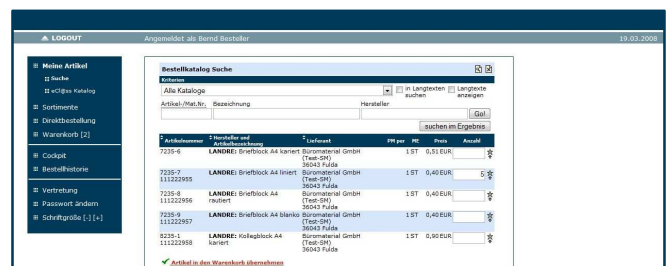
▲ LOGOUT
Angemeldet als Bernd Besteller
19.03.2008

Meine Artikel
Suche
eCl@ss Katalog
Sortimente
Direktbestellung
Warenkorb [2]
Cockpit
Bestellhistorie
Vertretung
Passwort ändern
Schriftgröße [-] [+]

Bestellkatalog Suche
Kriterien
Alle Kataloge
in Langtexten suchen
Langtexte anzeigen
Artikel-/Mat.Nr.
Bezeichnung
Hersteller
Go!
suchen im Ergebnis

| Artikelnummer | Hersteller und Artikelbezeichnung | Lieferant | PM per | ME | Preis | Anzahl |
|---|---|---|---|---|---|---|
| 7235-6 | LANDRE: Briefblock A4 kariert | Büromaterial GmbH (Test-SM) 36043 Fulda | | 1 ST | 0,51 EUR | |
| 7235-7 111222955 | LANDRE: Briefblock A4 liniert | Büromaterial GmbH (Test-SM) 36043 Fulda | | 1 ST | 0,40 EUR | 5 |
| 7235-8 111222956 | LANDRE: Briefblock A4 rautiert | Büromaterial GmbH (Test-SM) 36043 Fulda | | 1 ST | 0,40 EUR | |
| 7235-9 111222957 | LANDRE: Briefblock A4 blanko | Büromaterial GmbH (Test-SM) 36043 Fulda | | 1 ST | 0,40 EUR | |
| 8235-1 111222958 | LANDRE: Kollegblock A4 kariert | Büromaterial GmbH (Test-SM) 36043 Fulda | | 1 ST | 0,90 EUR | |

Artikel in den Warenkorb übernehmen